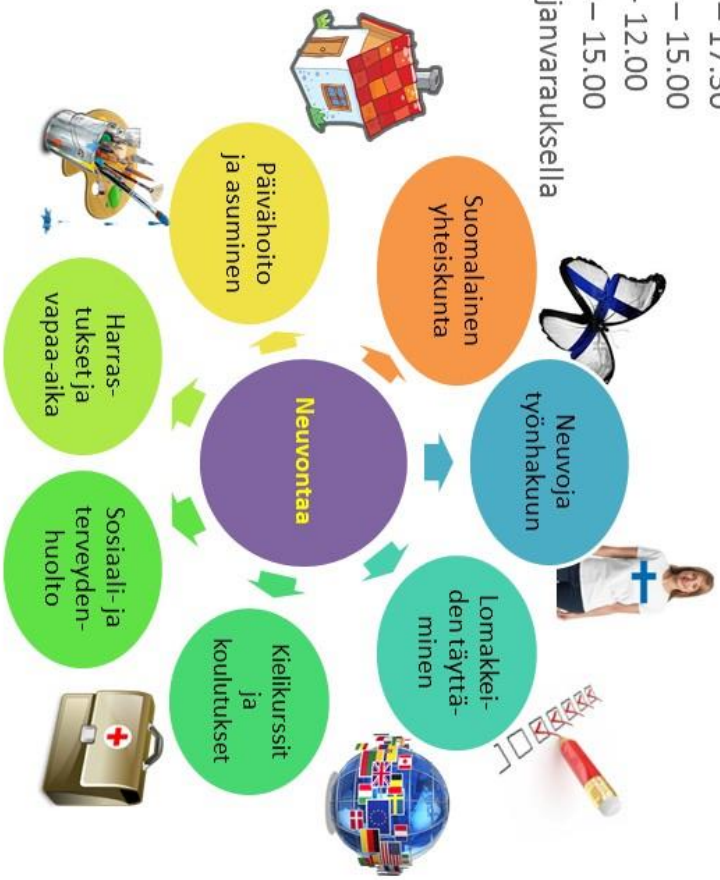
– 17.30
– 15.00
- 12.00
– 15.00
janvarauksella

Neuvontaa

Suomalainen yhteiskunta

Neuvoja työnhakuun

Lomakkeiden täyttäminen

Kielikurssit ja koulutukset

Sosiaali- ja terveydenhuolto

Harrastukset ja vapaa-aika

Päivähoito ja asuminen